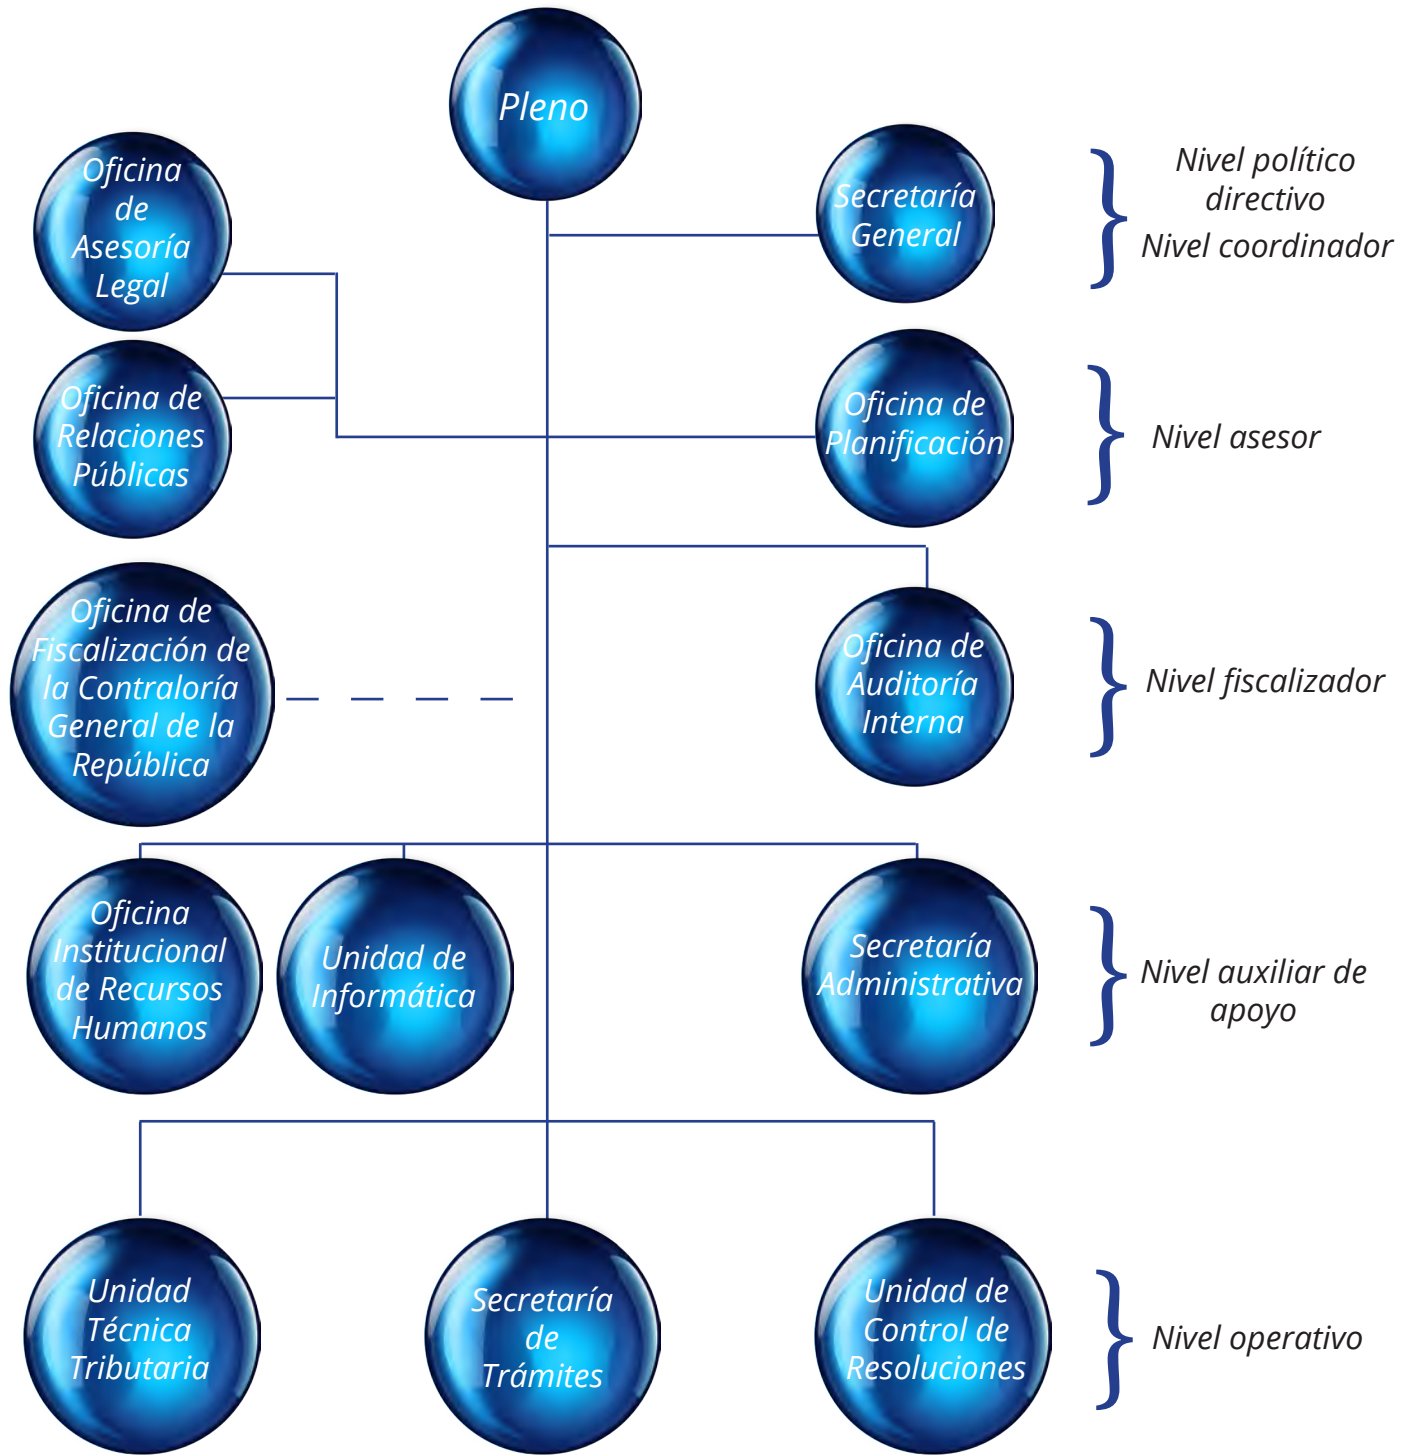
Pleno

Oficina de Asesoría Legal

Secretaría General

Nivel político directivo
Nivel coordinador

Oficina de Relaciones Públicas

Oficina de Planificación

Nivel asesor

Oficina de Fiscalización de la Contraloría General de la República

Oficina de Auditoría Interna

Nivel fiscalizador

Oficina Institucional de Recursos Humanos

Unidad de Informática

Secretaría Administrativa

Nivel auxiliar de apoyo

Unidad Técnica Tributaria

Secretaría de Trámites

Unidad de Control de Resoluciones

Nivel operativo